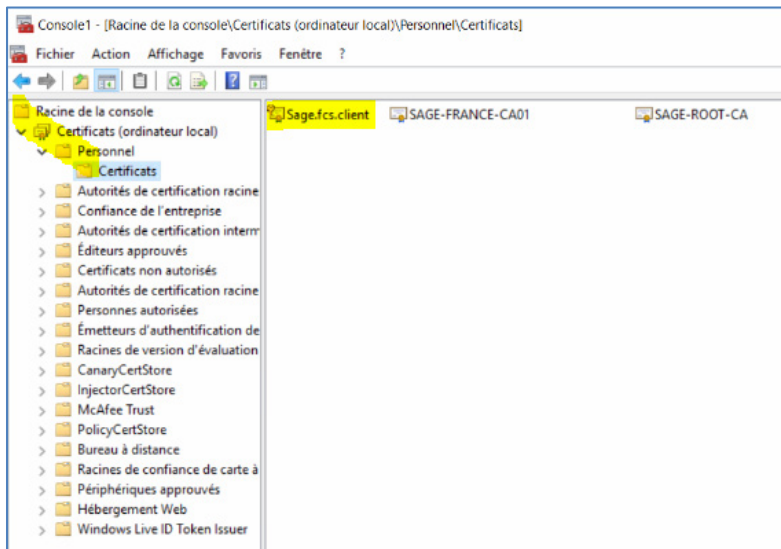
Console1 - [Racine de la console\Certificats (ordinateur local)\Personnel\Certificats]

Fichier Action Affichage Favoris Fenêtre ?

Racine de la console
Certificats (ordinateur local)
Personnel
Certificats
Autorités de certification racine
Confiance de l'entreprise
Autorités de certification interm
Éditeurs approuvés
Certificats non autorisés
Autorités de certification racine
Personnes autorisées
Émetteurs d'authentification de
Racines de version d'évaluation
CanaryCertStore
InjectorCertStore
McAfee Trust
PolicyCertStore
Bureau à distance
Racines de confiance de carte à
Périphériques approuvés
Hébergement Web
Windows Live ID Token Issuer

Sage.fcs.client
SAGE-FRANCE-CA01
SAGE-ROOT-CA